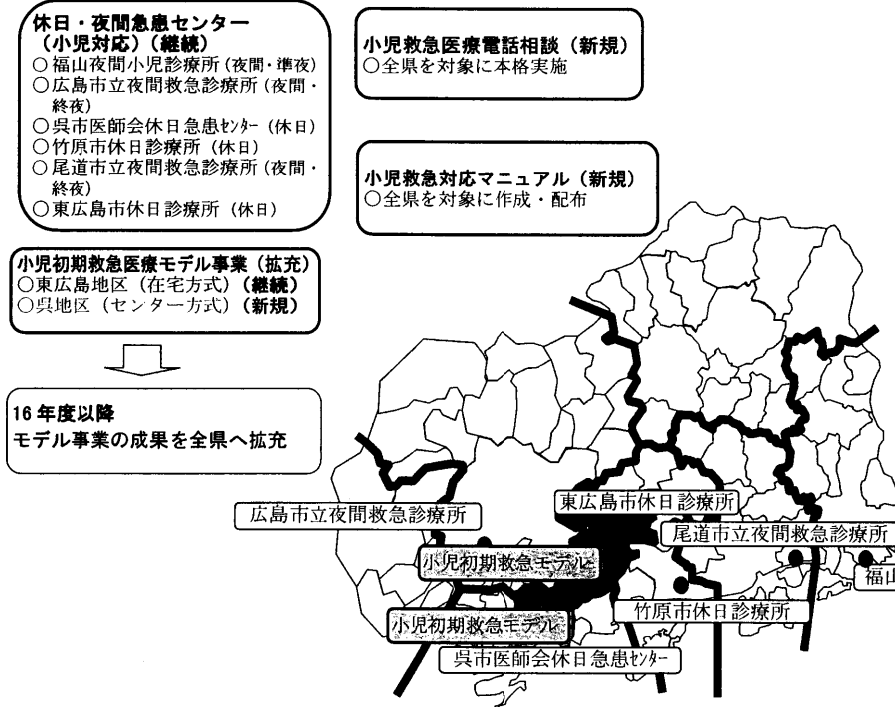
休日・夜間急患センター
（小児対応）（継続）
○福山夜間小児診療所（夜間・準夜）
○広島市立夜間救急診療所（夜間・終夜）
○呉市医師会休日急患ｾﾝﾀｰ（休日）
○竹原市休日診療所（休日）
○尾道市立夜間救急診療所（夜間・終夜）
○東広島市休日診療所（休日）

小児救急医療電話相談（新規）
○全県を対象に本格実施

小児救急対応マニュアル（新規）
○全県を対象に作成・配布

小児初期救急医療モデル事業（拡充）
○東広島地区（在宅方式）（継続）
○呉地区（センター方式）（新規）

16 年度以降
モデル事業の成果を全県へ拡充

広島市立夜間救急診療所
東広島市休日診療所
尾道市立夜間救急診療所
小児初期救急モデル
福山
竹原市休日診療所
小児初期救急モデル
呉市医師会休日急患ｾﾝﾀｰ